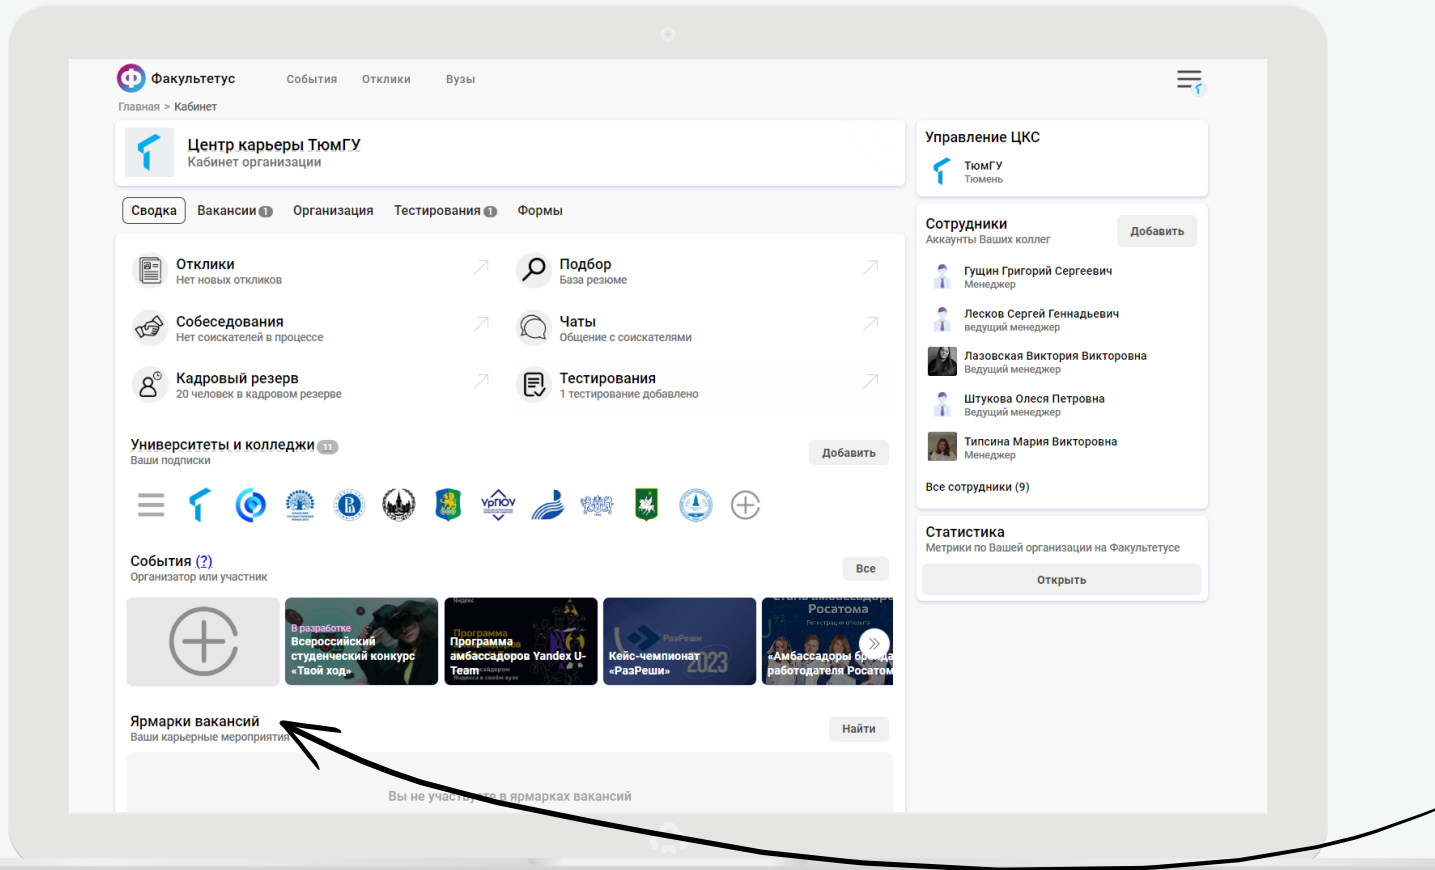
Факультетус События Отклики Вузы

Главная > Кабинет

Центр карьеры ТюмГУ
Кабинет организации

Сводка Вакансии 1 Организация Тестирования 1 Формы

Отклики
Нет новых откликов

Подбор
База резюме

Собеседования
Нет соискателей в процессе

Чаты
Общение с соискателями

Кадровый резерв
20 человек в кадровом резерве

Тестирования
1 тестирование добавлено

Университеты и колледжи 11
Ваши подписки

Добавить

События (?)
Организатор или участник

Все

В разработке
Всероссийский студенческий конкурс «Твой ход»

Программа амбассадоров Yandex U-Team

Кейс-чемпионат «РазРеши»

Росатома
«Амбассадоры бренда работодателя Росатом

Ярмарки вакансий
Ваши карьерные мероприятия

Найти

Вы не участвуете в ярмарках вакансий

Управление ЦКС
ТюмГУ
Тюмень

Сотрудники
Аккаунты Ваших коллег

Добавить

Гущин Григорий Сергеевич
Менеджер

Лесков Сергей Геннадьевич
ведущий менеджер

Лазовская Виктория Викторовна
Ведущий менеджер

Штукова Олеся Петровна
Ведущий менеджер

Типсина Мария Викторовна
Менеджер

Все сотрудники (9)

Статистика
Метрики по Вашей организации на Факультетусе

Открыть